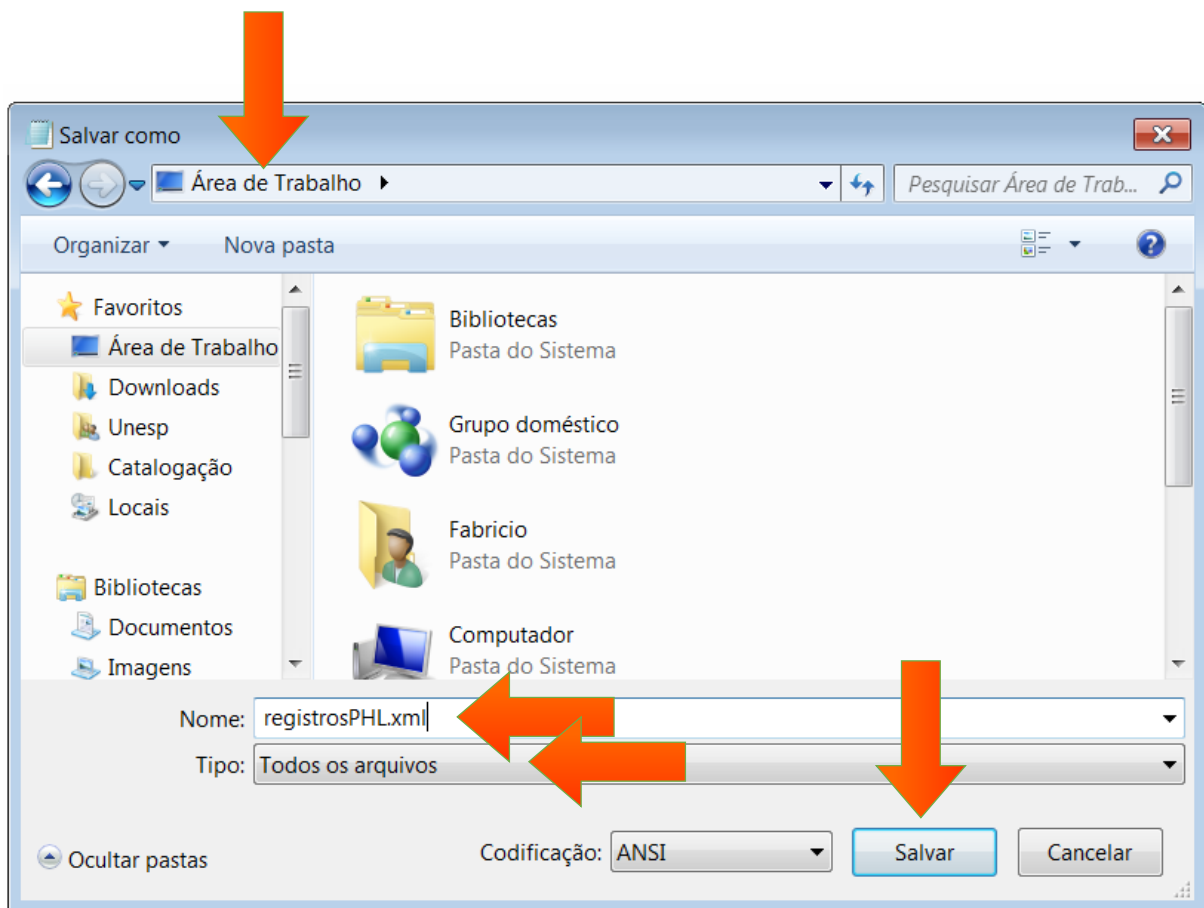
Salvar como

Área de Trabalho

Pesquisar Área de Trab...

Organizar

Nova pasta

Favoritos
Área de Trabalho
Downloads
Unesp
Catalogação
Locais

Bibliotecas
Documentos
Imagens

Bibliotecas
Pasta do Sistema

Grupo doméstico
Pasta do Sistema

Fabricio
Pasta do Sistema

Computador
Pasta do Sistema

Nome: registrosPHL.xml

Tipo: Todos os arquivos

Ocultar pastas

Codificação: ANSI

Salvar

Cancelar